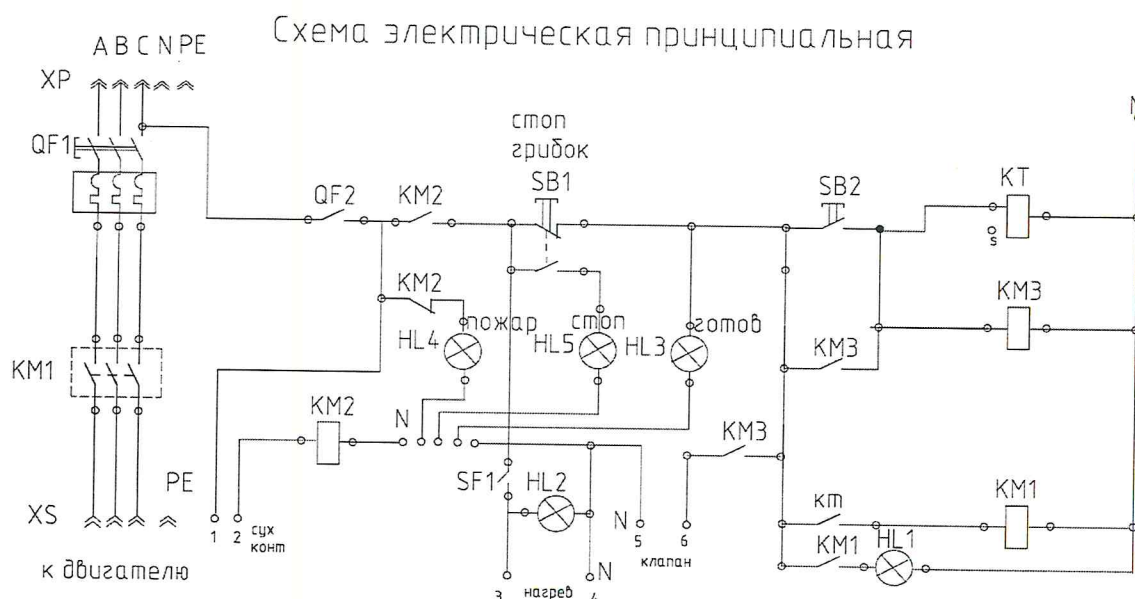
Схема электрическая принципиальная

A B C N PE
XP
QF1
KM1
XS
PE
к двигателю

QF2
KM2
стоп грибок
SB1
SB2
KT
s
KM2
пожар
стоп
готов
HL4
HL5
HL3
KM3
KM3
KM2
N
KM3
SF1
HL2
N
5 клапан
6
1 2 сух конт
3 нагрев 4
N
кт
KM1
KM1
HL1
N